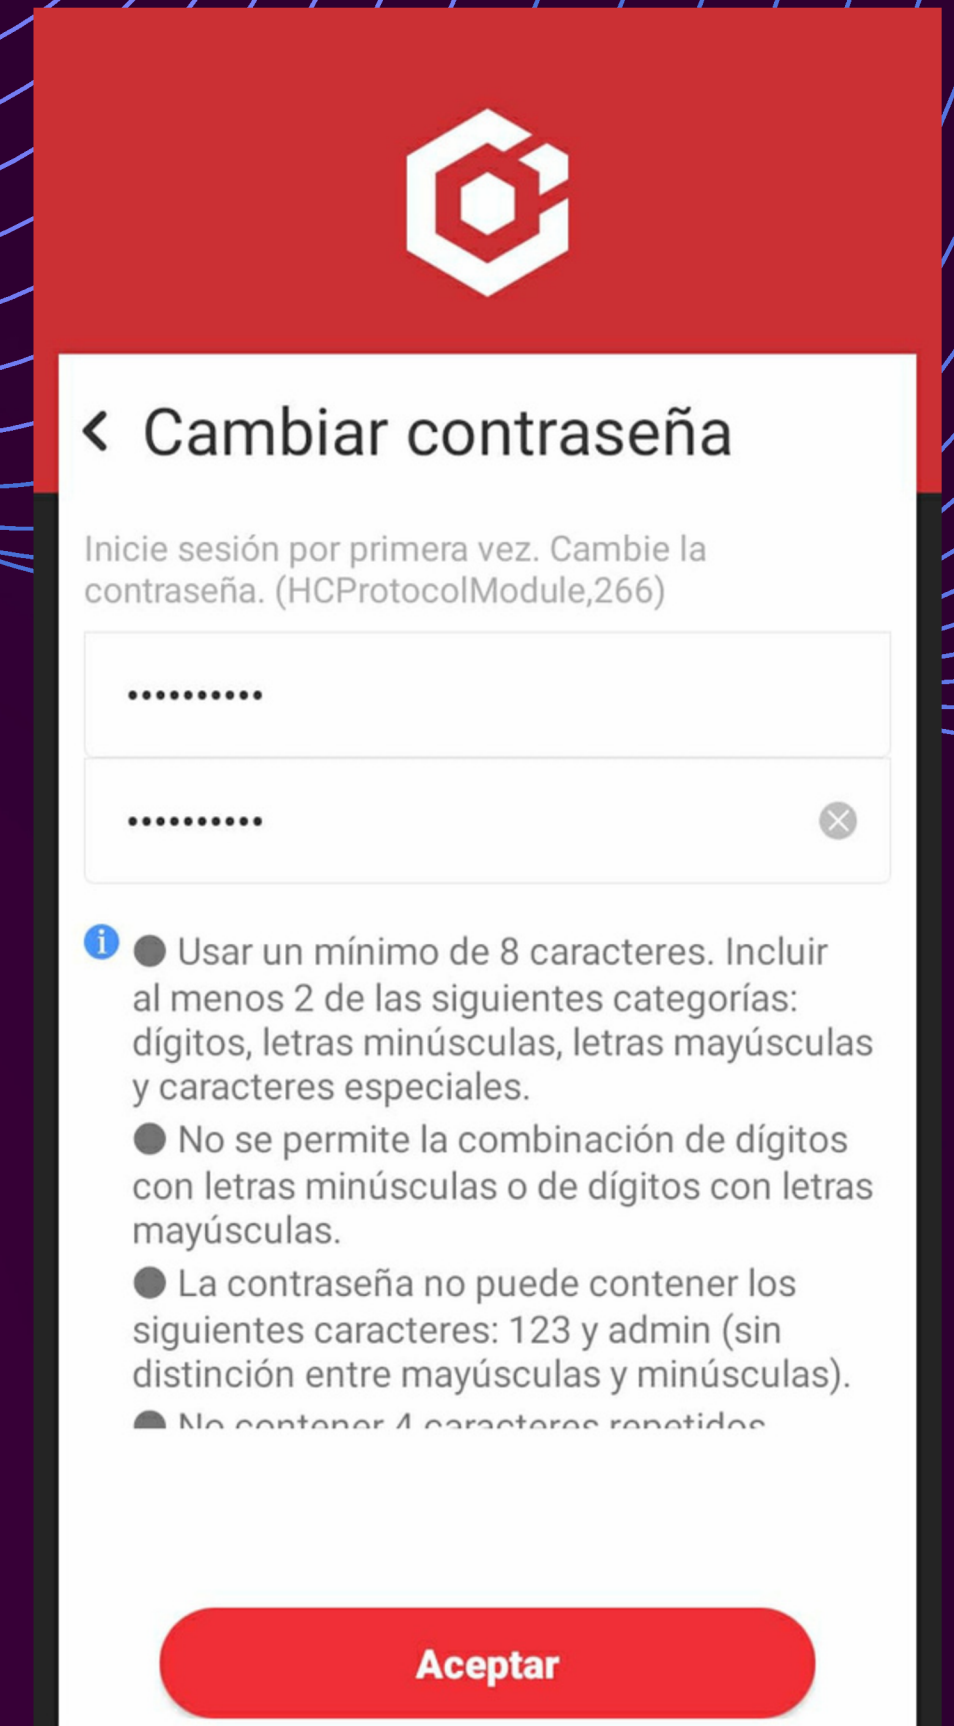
Cambiar contraseña

Inicie sesión por primera vez. Cambie la contraseña. (HCProtocolModule,266)

••••••••••

••••••••••

● Usar un mínimo de 8 caracteres. Incluir al menos 2 de las siguientes categorías: dígitos, letras minúsculas, letras mayúsculas y caracteres especiales.
● No se permite la combinación de dígitos con letras minúsculas o de dígitos con letras mayúsculas.
● La contraseña no puede contener los siguientes caracteres: 123 y admin (sin distinción entre mayúsculas y minúsculas).
● No contener 4 caracteres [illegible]

Aceptar